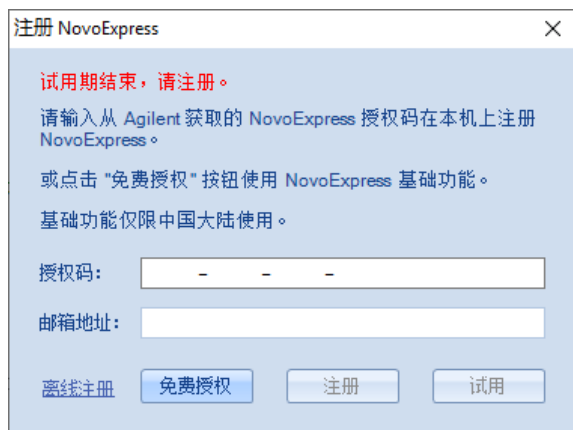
注册 NovoExpress

试用期结束，请注册。

请输入从 Agilent 获取的 NovoExpress 授权码在本机上注册 NovoExpress。

或点击 "免费授权" 按钮使用 NovoExpress 基础功能。

基础功能仅限中国大陆使用。

授权码： - - -

邮箱地址：

离线注册 免费授权 注册 试用